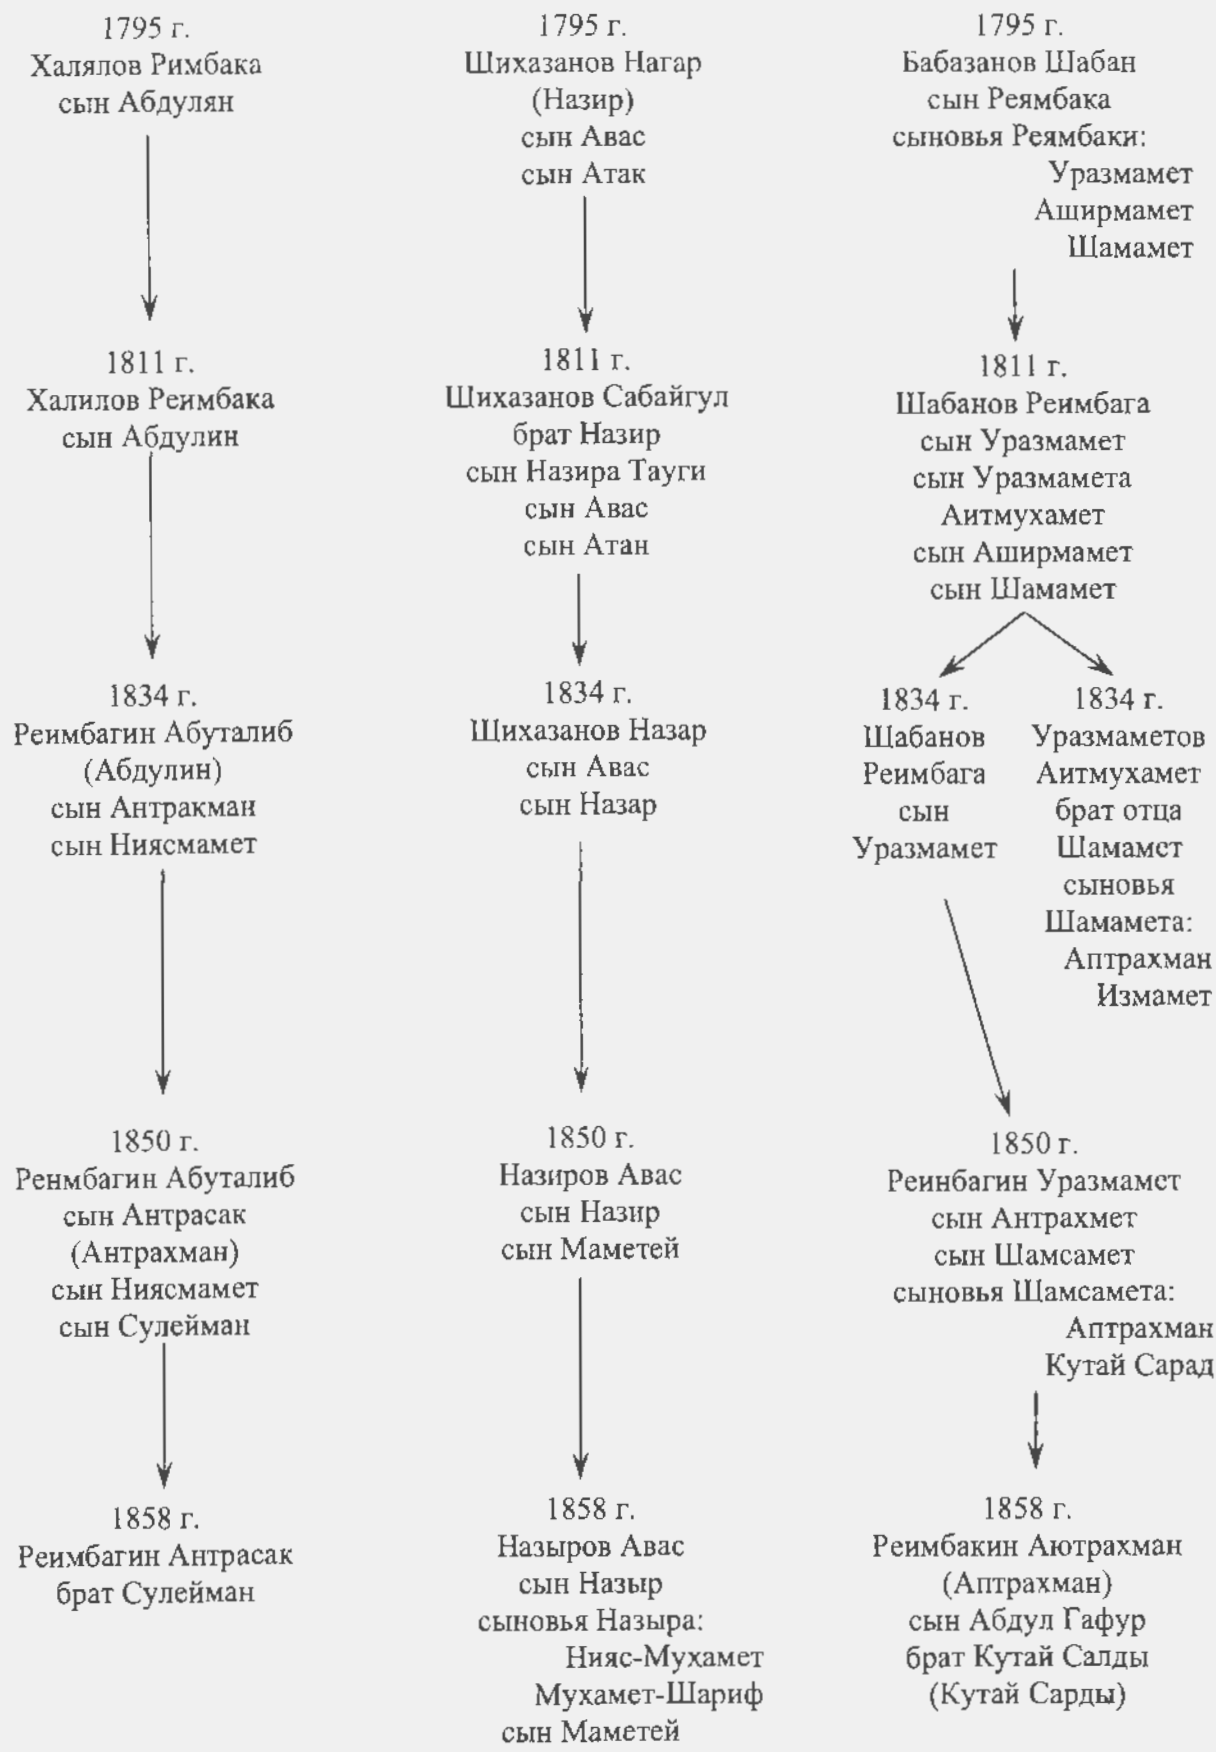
1795 г.
Халялов Римбака
сын Абдулян

1811 г.
Халилов Реимбака
сын Абдулин

1834 г.
Реимбагин Абуталиб
(Абдулин)
сын Антракман
сын Ниясмамет

1850 г.
Ренмбагин Абуталиб
сын Антрасак
(Антрахман)
сын Ниясмамет
сын Сулейман

1858 г.
Реимбагин Антрасак
брат Сулейман

1795 г.
Шихазанов Нагар
(Назир)
сын Авас
сын Атак

1811 г.
Шихазанов Сабайгул
брат Назир
сын Назира Тауги
сын Авас
сын Атан

1834 г.
Шихазанов Назар
сын Авас
сын Назар

1850 г.
Назиров Авас
сын Назир
сын Маметей

1858 г.
Назыров Авас
сын Назыр
сыновья Назыра:
Нияс-Мухамет
Мухамет-Шариф
сын Маметей

1795 г.
Бабазанов Шабан
сын Реямбака
сыновья Реямбаки:
Уразмамет
Аширмамет
Шамамет

1811 г.
Шабанов Реимбага
сын Уразмамет
сын Уразмамета
Аитмухамет
сын Аширмамет
сын Шамамет

1834 г.
Шабанов
Реимбага
сын
Уразмамет

1834 г.
Уразмаметов
Аитмухамет
брат отца
Шамамет
сыновья
Шамамета:
Аптрахман
Измамет

1850 г.
Реинбагин Уразмамет
сын Антрахмет
сын Шамсамет
сыновья Шамсамета:
Аптрахман
Кутай Сарад

1858 г.
Реимбакин Аютрахман
(Аптрахман)
сын Абдул Гафур
брат Кутай Салды
(Кутай Сарды)